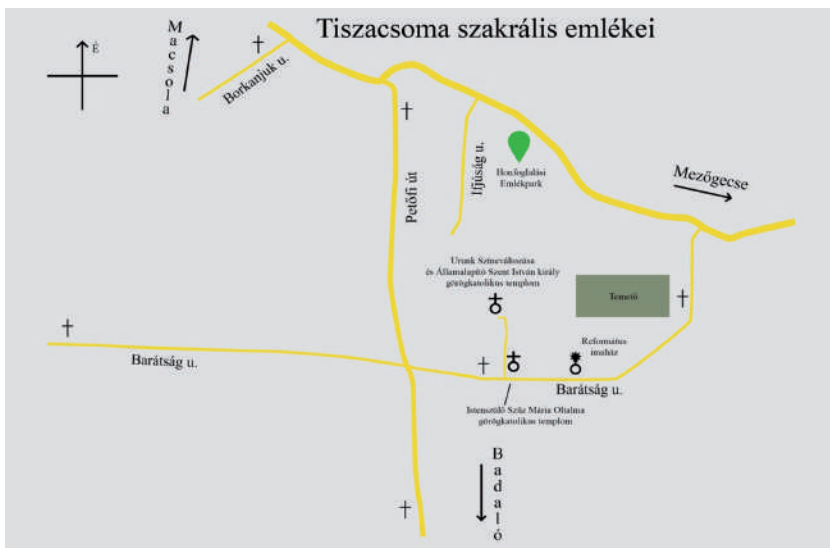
Tiszacsoma szakrális emlékei

É

Macsola

Borkanjuk u.

Petőfi út

Ifjúság u.

Honfoglalási Emlékpark

Mezőgecse

Urunk Színeváltozása és Államalapító Szent István király görögkatolikus templom

Temető

Református imaház

Barátság u.

Barátság u.

Istenszülő Szűz Mária Oltalma görögkatolikus templom

Badaló